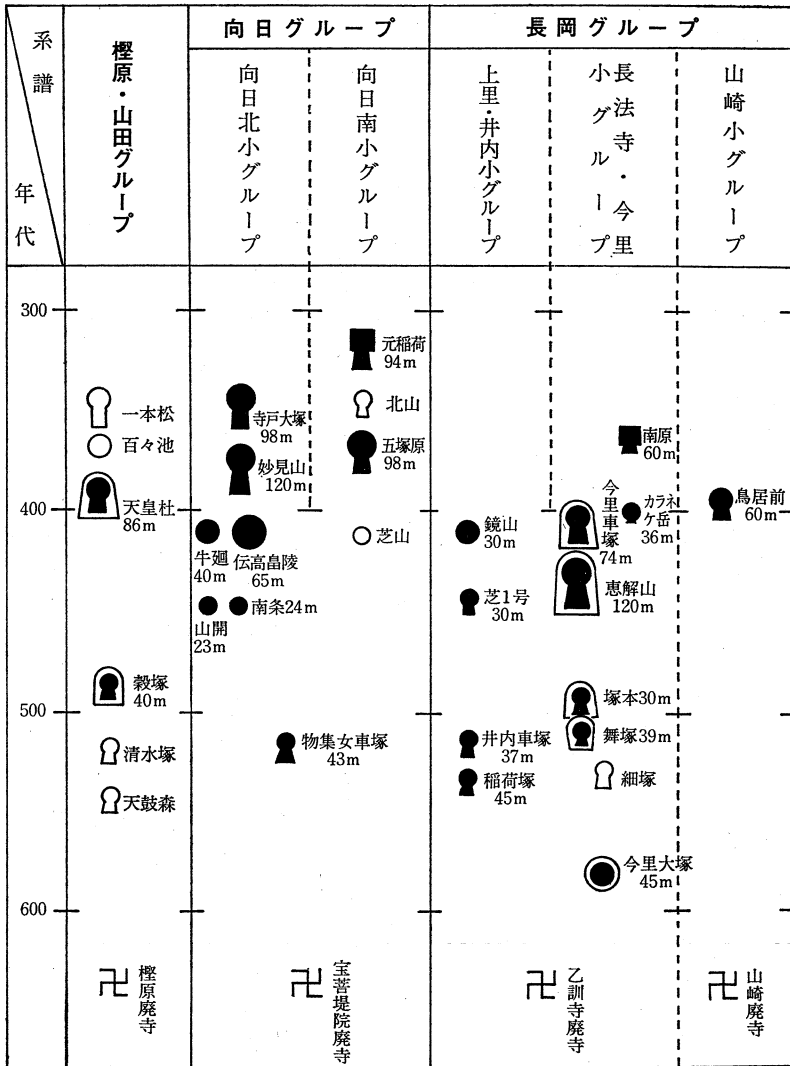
| 系譜 / 年代 | 樫原・山田グループ | 向日グループ: 向日北小グループ | 向日グループ: 向日南小グループ | 長岡グループ: 上里・井内小グループ | 長岡グループ: 長法寺・今里小グループ | 長岡グループ: 山崎小グループ |
|---|---|---|---|---|---|---|

300

元稲荷 94m

一本松

寺戸大塚 98m

北山

百々池

南原 60m

五塚原 98m

妙見山 120m

天皇杜 86m

今里車塚 74m

カラネケ岳 36m

鳥居前 60m

400

芝山

鏡山 30m

牛廻 40m

伝高畠陵 65m

恵解山 120m

芝1号 30m

南条24m

山開 23m

穀塚 40m

塚本30m

500

舞塚39m

清水塚

物集女車塚 43m

井内車塚 37m

細塚

稲荷塚 45m

天鼓森

今里大塚 45m

600

卍 樫原廃寺

卍 宝菩提院廃寺

卍 乙訓寺廃寺

卍 山崎廃寺